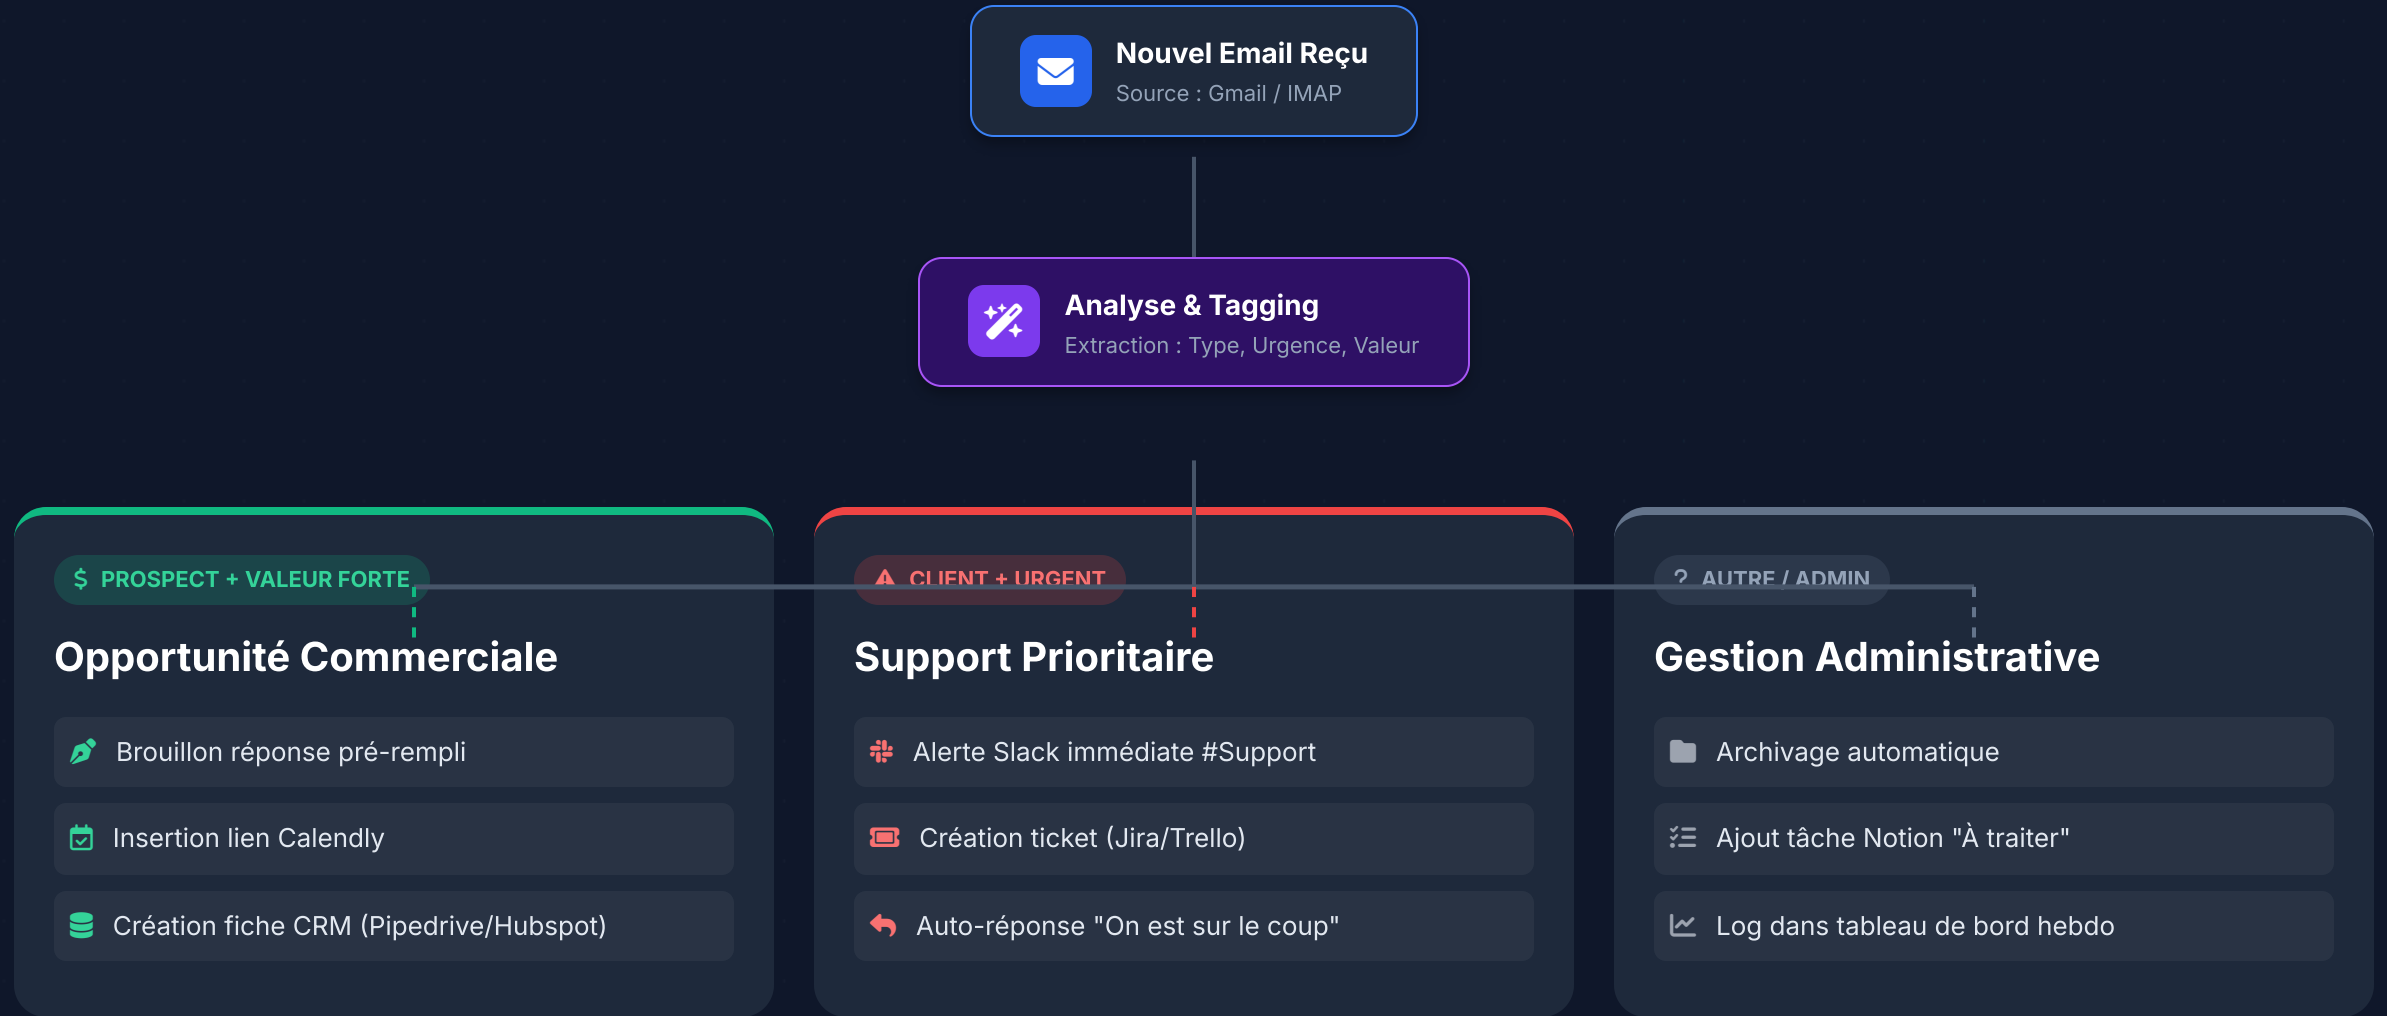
Nouvel Email Reçu
Source : Gmail / IMAP

Analyse & Tagging
Extraction : Type, Urgence, Valeur

$ PROSPECT + VALEUR FORTE

Opportunité Commerciale

Brouillon réponse pré-rempli

Insertion lien Calendly

Création fiche CRM (Pipedrive/Hubspot)

CLIENT + URGENT

Support Prioritaire

Alerte Slack immédiate #Support

Création ticket (Jira/Trello)

Auto-réponse "On est sur le coup"

? AUTRE / ADMIN

Gestion Administrative

Archivage automatique

Ajout tâche Notion "À traiter"

Log dans tableau de bord hebdo